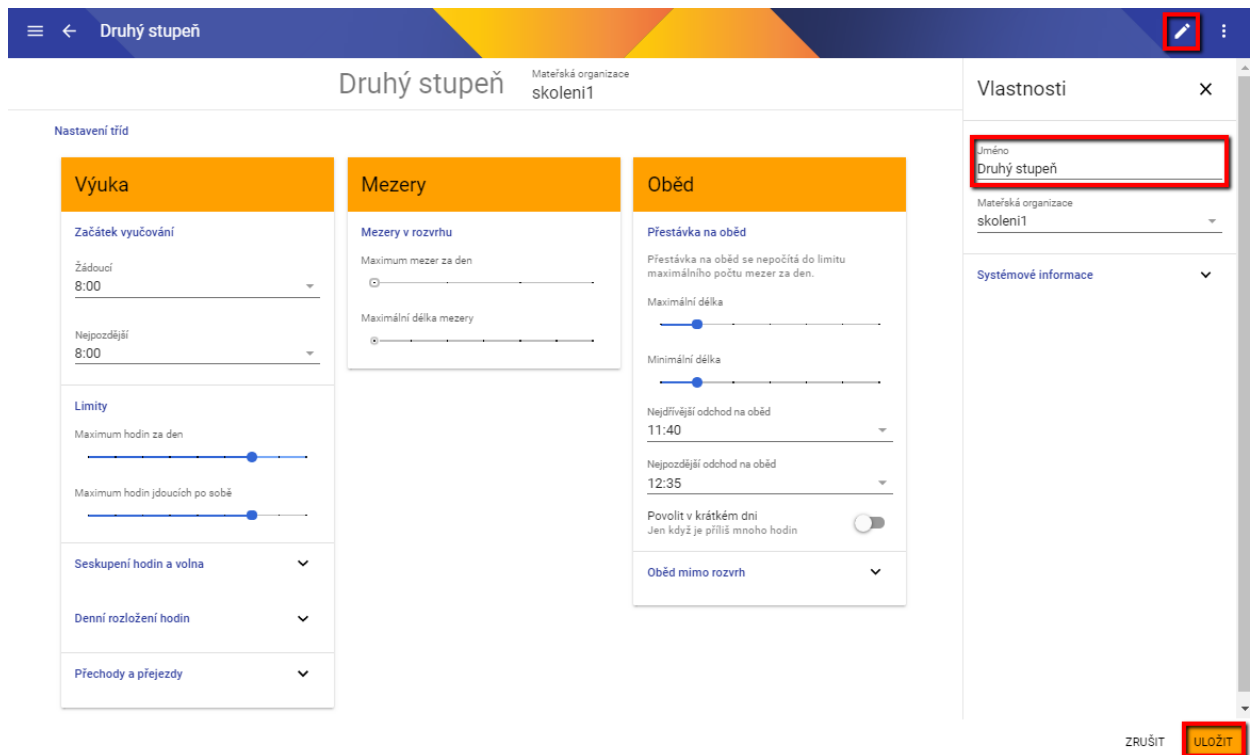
Druhý stupeň

Druhý stupeň
Mateřská organizace
skoleni1

Nastavení tříd

Výuka

Začátek vyučování

Žádoucí
8:00

Nejpozdější
8:00

Limity

Maximum hodin za den

Maximum hodin jdoucích po sobě

Seskupení hodin a volna

Denní rozložení hodin

Přechody a přejezdy

Mezery

Mezery v rozvrhu

Maximum mezer za den

Maximální délka mezery

Oběd

Přestávka na oběd

Přestávka na oběd se nepočítá do limitu maximálního počtu mezer za den.

Maximální délka

Minimální délka

Nejdřívější odchod na oběd
11:40

Nejpozdější odchod na oběd
12:35

Povolit v krátkém dni
Jen když je příliš mnoho hodin

Oběd mimo rozvrh

Vlastnosti

Jméno
Druhý stupeň

Mateřská organizace
skoleni1

Systémové informace

ZRUŠIT
ULOŽIT